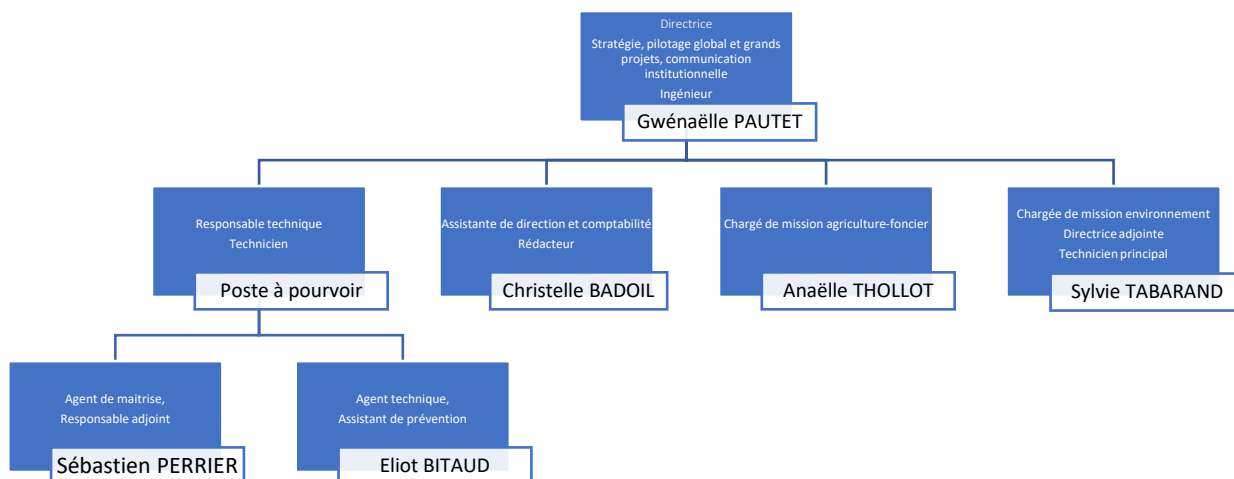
Directrice
Stratégie, pilotage global et grands projets, communication institutionnelle
Ingénieur

Gwénaëlle PAUTET

Responsable technique
Technicien

Poste à pourvoir

Assistante de direction et comptabilité
Rédacteur

Christelle BADOIL

Chargé de mission agriculture-foncier

Anaëlle THOLLOT

Chargée de mission environnement
Directrice adjointe
Technicien principal

Sylvie TABARAND

Agent de maitrise,
Responsable adjoint

Sébastien PERRIER

Agent technique,
Assistant de prévention

Eliot BITAUD